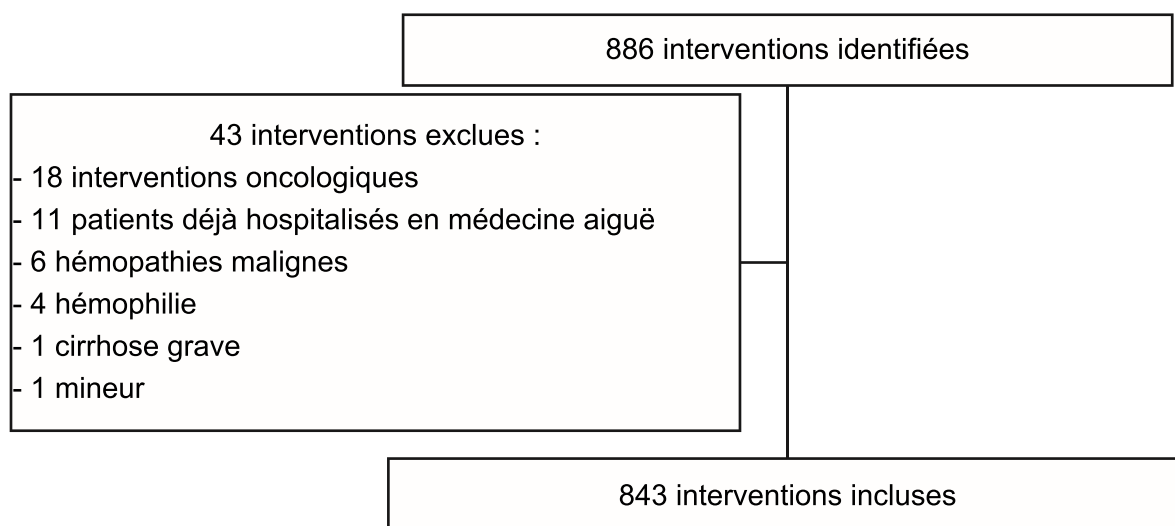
886 interventions identifiées

43 interventions exclues :
- 18 interventions oncologiques
- 11 patients déjà hospitalisés en médecine aiguë
- 6 hémopathies malignes
- 4 hémophilie
- 1 cirrhose grave
- 1 mineur

843 interventions incluses